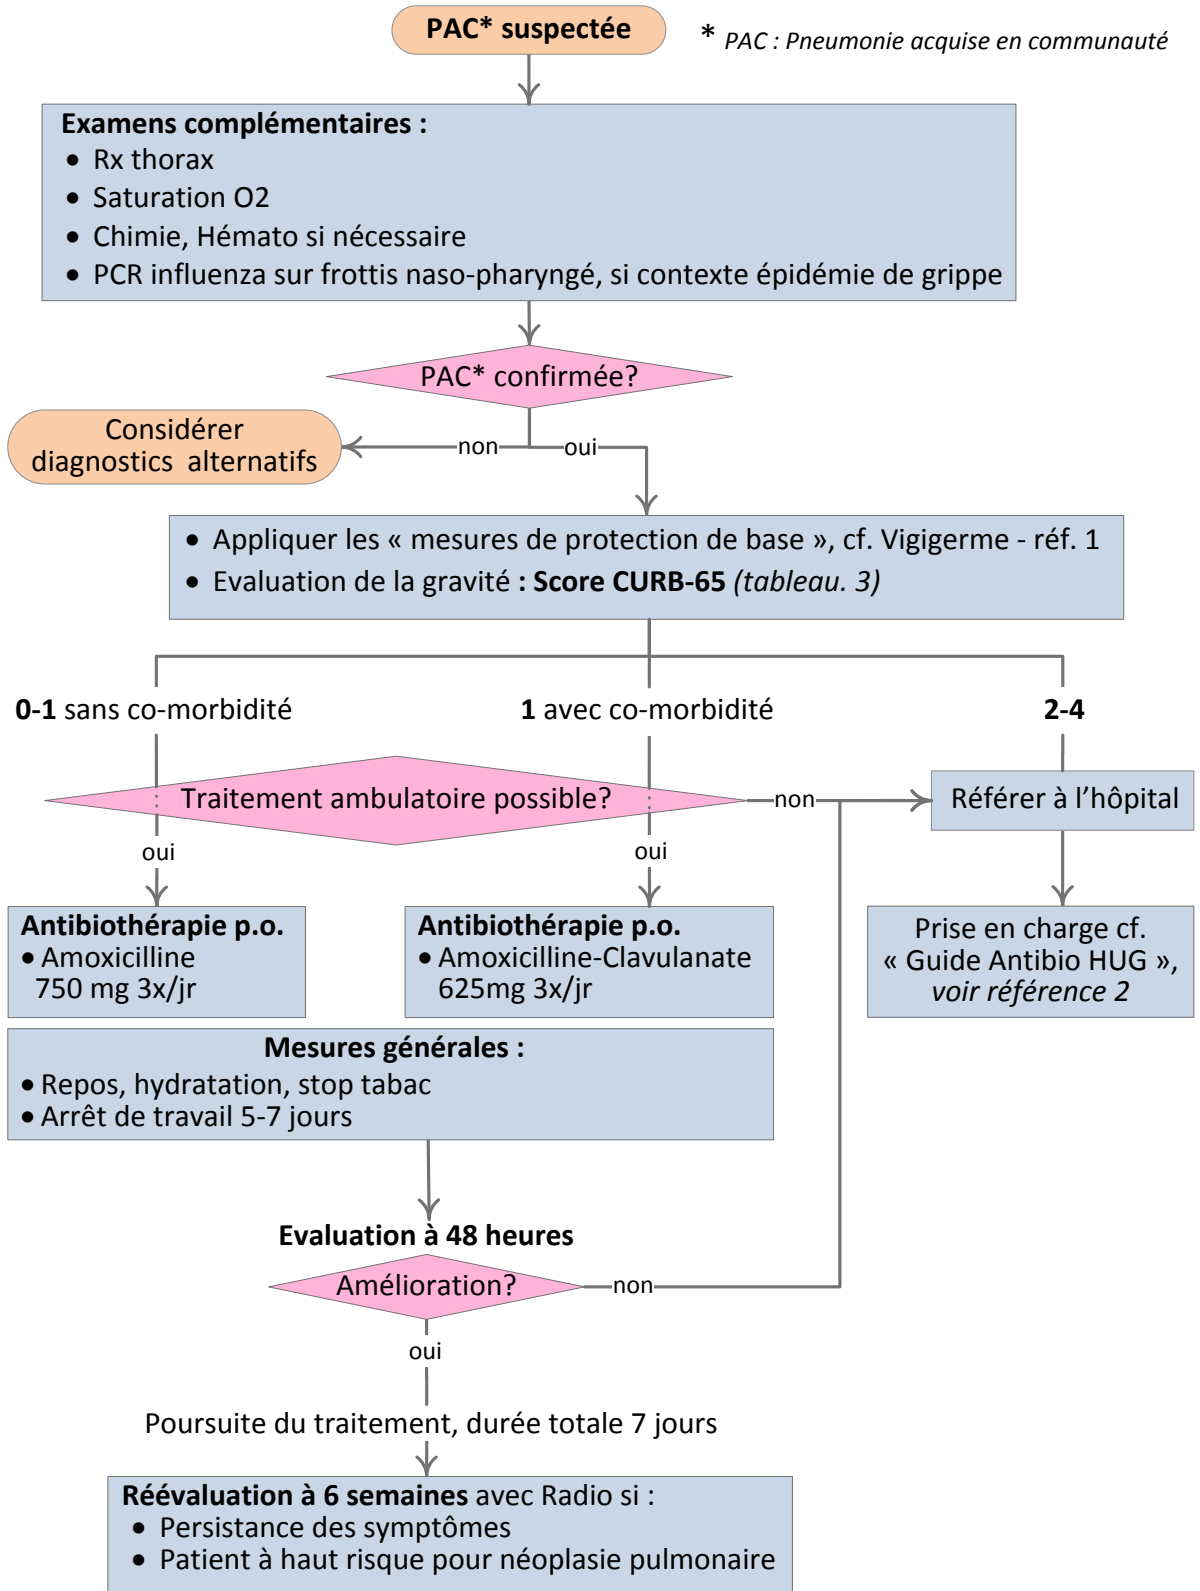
PAC* suspectée

* PAC : Pneumonie acquise en communauté

Examens complémentaires :
- Rx thorax
- Saturation O2
- Chimie, Hémato si nécessaire
- PCR influenza sur frottis naso-pharyngé, si contexte épidémie de grippe

PAC* confirmée?

non

Considérer diagnostics alternatifs

oui

- Appliquer les « mesures de protection de base », cf. Vigigerme - réf. 1
- Evaluation de la gravité : Score CURB-65 (tableau. 3)

0-1 sans co-morbidité

1 avec co-morbidité

2-4

Traitement ambulatoire possible?

non

Référer à l'hôpital

oui

oui

Antibiothérapie p.o.
- Amoxicilline 750 mg 3x/jr

Antibiothérapie p.o.
- Amoxicilline-Clavulanate 625mg 3x/jr

Prise en charge cf. « Guide Antibio HUG », voir référence 2

Mesures générales :
- Repos, hydratation, stop tabac
- Arrêt de travail 5-7 jours

Evaluation à 48 heures

Amélioration?

non

oui

Poursuite du traitement, durée totale 7 jours

Réévaluation à 6 semaines avec Radio si :
- Persistance des symptômes
- Patient à haut risque pour néoplasie pulmonaire